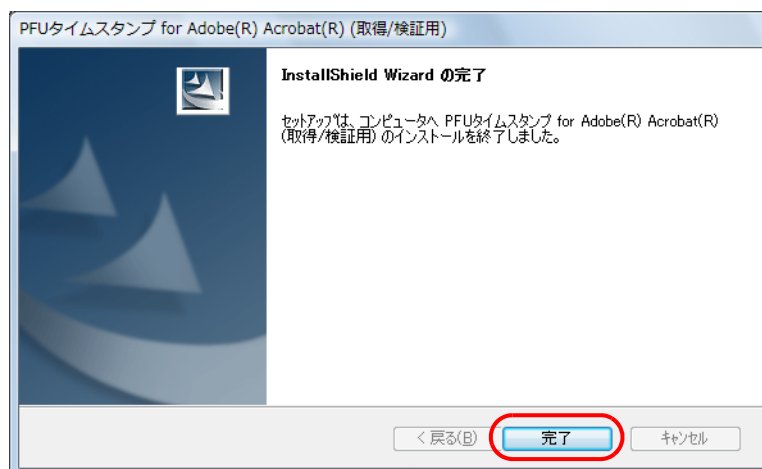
PFUタイムスタンプ for Adobe(R) Acrobat(R) (取得/検証用)

InstallShield Wizard の完了

セットアップは、コンピュータへ PFUタイムスタンプ for Adobe(R) Acrobat(R) (取得/検証用) のインストールを終了しました。

< 戻る(B)

完了

キャンセル